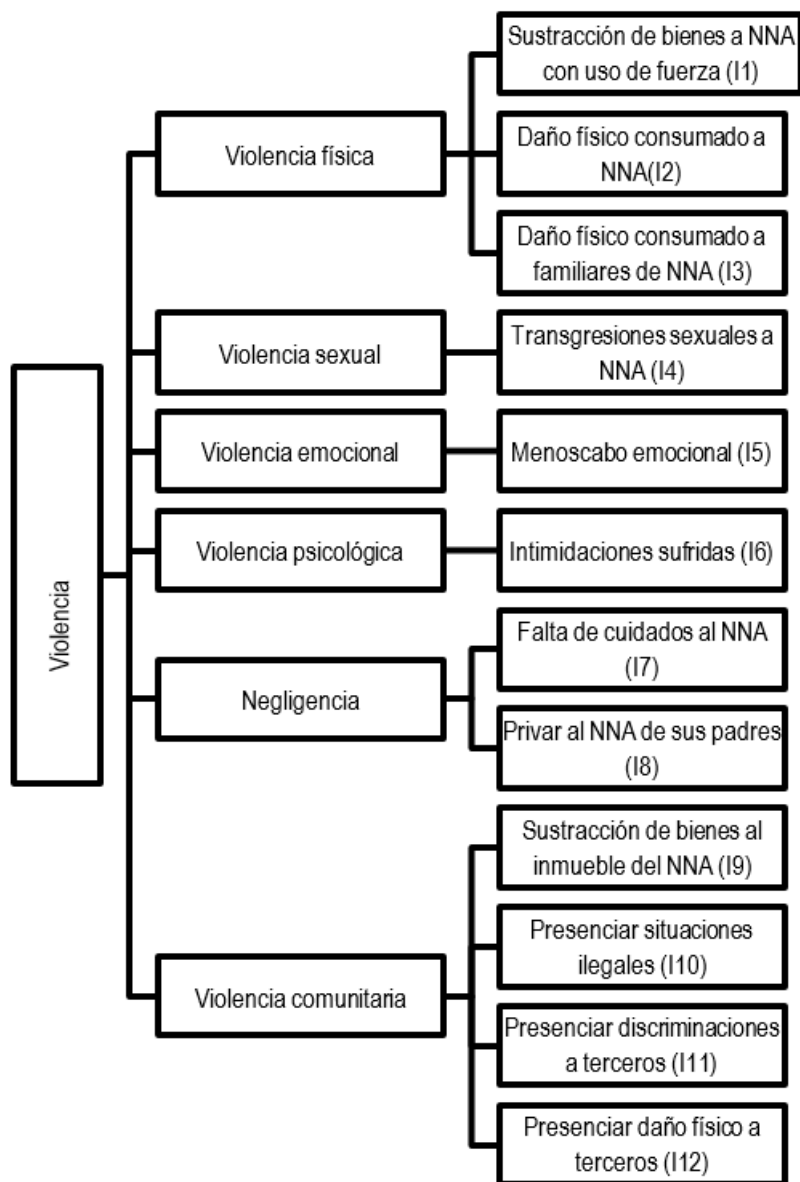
Violencia

Violencia física

Sustracción de bienes a NNA con uso de fuerza (I1)

Daño físico consumado a NNA(I2)

Daño físico consumado a familiares de NNA (I3)

Violencia sexual

Transgresiones sexuales a NNA (I4)

Violencia emocional

Menoscabo emocional (I5)

Violencia psicológica

Intimidaciones sufridas (I6)

Negligencia

Falta de cuidados al NNA (I7)

Privar al NNA de sus padres (I8)

Violencia comunitaria

Sustracción de bienes al inmueble del NNA (I9)

Presenciar situaciones ilegales (I10)

Presenciar discriminaciones a terceros (I11)

Presenciar daño físico a terceros (I12)